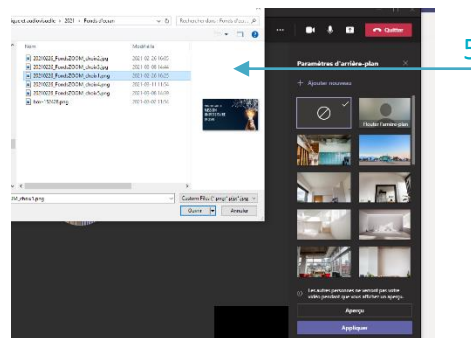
ligord.radkadvollc > 2021 > Fonds d'ecran
Rechercher dans : Fonds d'écran

Nom
Modifié le
20210225_FondsZOOM_choix2.jpg
2021-02-26 16:05
20210225_FondsZOOM_choix3.jpg
2021-02-26 16:46
20210225_FondsZOOM_choix1.jpg
2021-02-26 16:25
20210225_FondsZOOM_choix4.png
2021-03-11 11:56
20210225_FondsZOOM_choix5.png
2021-03-11 11:56
bann15N28.png
2021-03-02 11:12

ZM_choix1.png
Custom Files (*.png;*.jpg;*.jpeg)
Ouvrir
Annuler

Quitter

Paramètres d'arrière-plan
+ Ajouter nouveau
Flouter l'arrière-plan

Les autres personnes ne verront pas votre vidéo pendant que vous afficherez un aperçu.
Aperçu
Appliquer

5